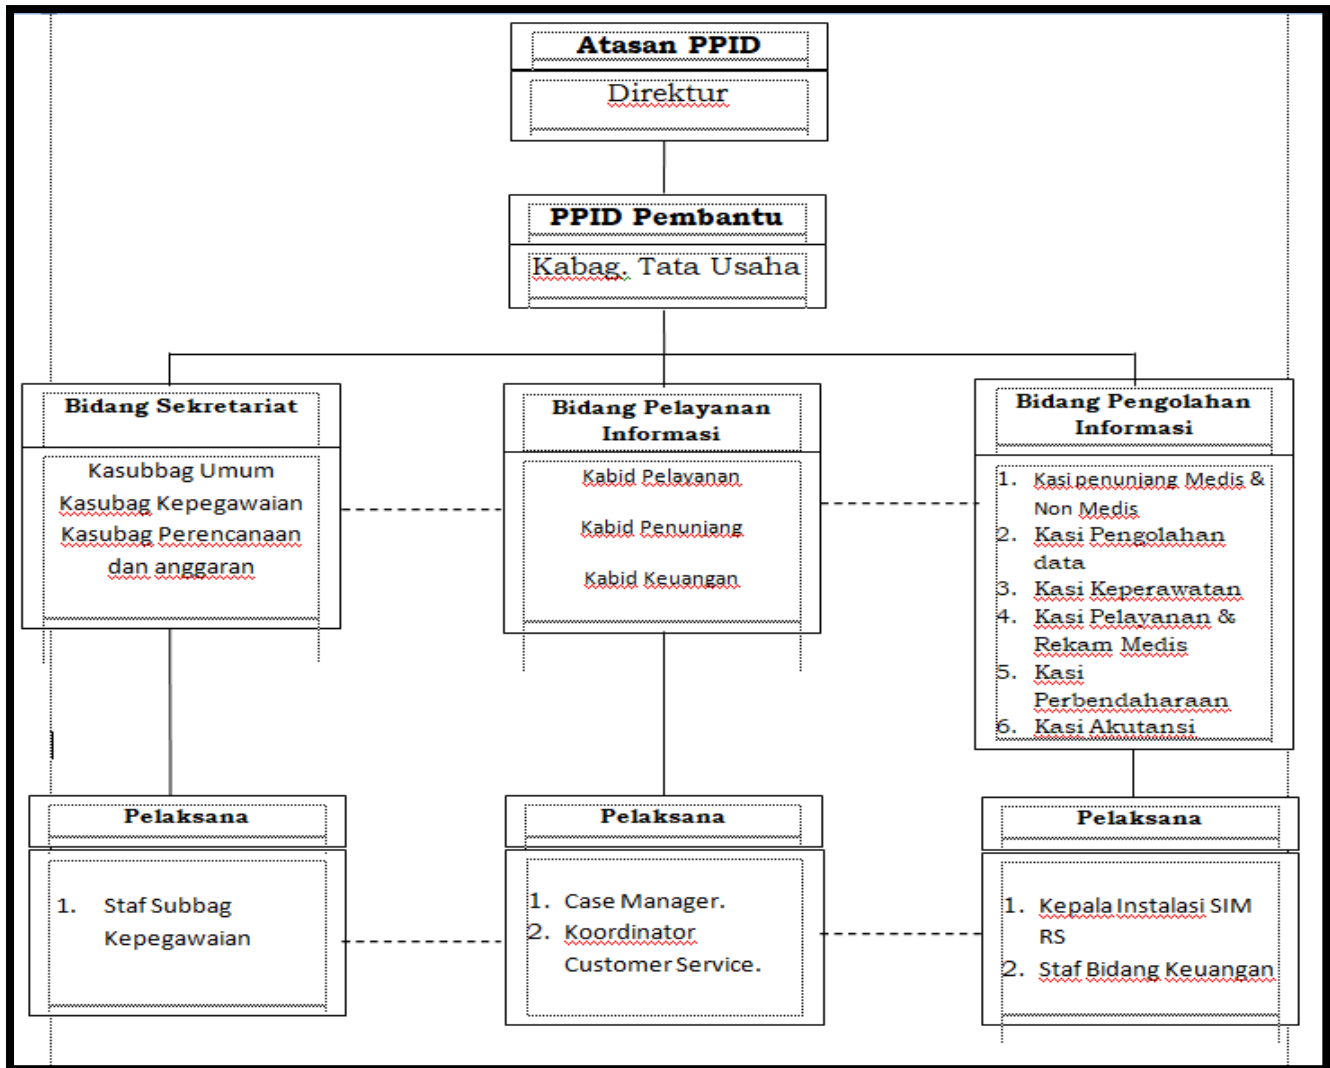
Atasan PPID

Direktur

PPID Pembantu

Kabag. Tata Usaha

Bidang Sekretariat

Kasubbag Umum
Kasubag Kepegawaian
Kasubag Perencanaan dan anggaran

Bidang Pelayanan Informasi

Kabid Pelayanan

Kabid Penunjang

Kabid Keuangan

Bidang Pengolahan Informasi

1. Kasi penunjang Medis & Non Medis
2. Kasi Pengolahan data
3. Kasi Keperawatan
4. Kasi Pelayanan & Rekam Medis
5. Kasi Perbendaharaan
6. Kasi Akutansi

Pelaksana

1. Staf Subbag Kepegawaian

Pelaksana

1. Case Manager.
2. Koordinator Customer Service.

Pelaksana

1. Kepala Instalasi SIM RS
2. Staf Bidang Keuangan